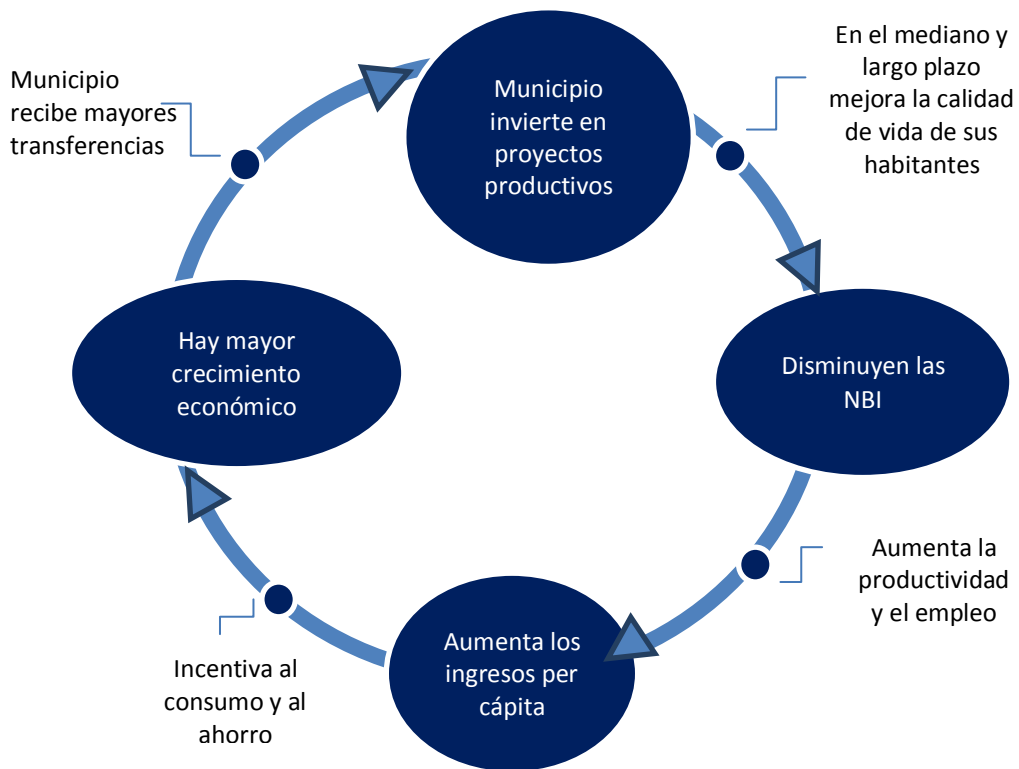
Municipio invierte en proyectos productivos

En el mediano y largo plazo mejora la calidad de vida de sus habitantes

Disminuyen las NBI

Aumenta la productividad y el empleo

Aumenta los ingresos per cápita

Incentiva al consumo y al ahorro

Hay mayor crecimiento económico

Municipio recibe mayores transferencias